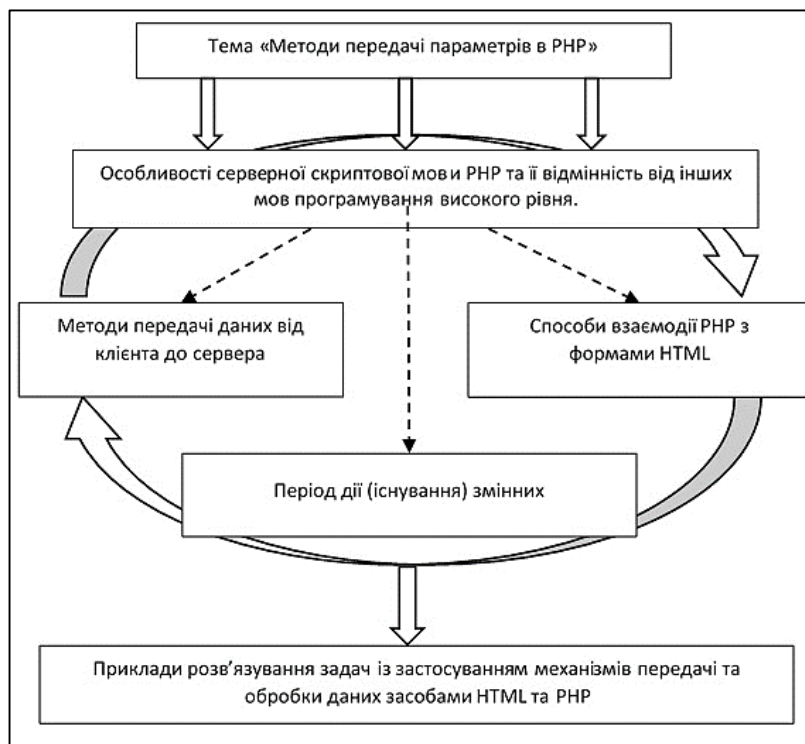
Тема «Методи передачі параметрів в PHP»

Особливості серверної скриптової мови PHP та її відмінність від інших мов програмування високого рівня.

Методи передачі даних від клієнта до сервера

Способи взаємодії PHP з формами HTML

Період дії (існування) змінних

Приклади розв'язування задач із застосуванням механізмів передачі та обробки даних засобами HTML та PHP